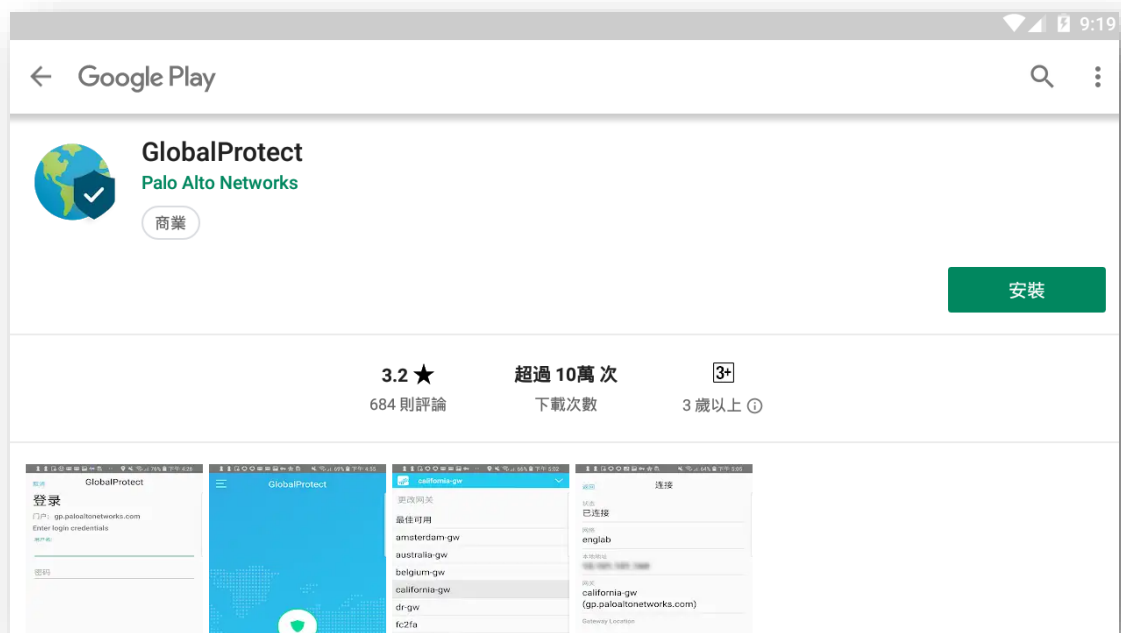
9:19

Google Play

GlobalProtect
Palo Alto Networks
商業

安裝

3.2 ★
684 則評論

超過 10萬 次
下載次數

3+
3 歲以上

取消 GlobalProtect
登录
门户: gp.paloaltonetworks.com
Enter login credentials
用户名
密码

GlobalProtect

california-gw
更改网关
最佳可用
amsterdam-gw
australia-gw
belgium-gw
california-gw
dr-gw
fc2fa

返回 连接
状态
已连接
网络
englab
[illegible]
网关
california-gw
(gp.paloaltonetworks.com)
Gateway Location